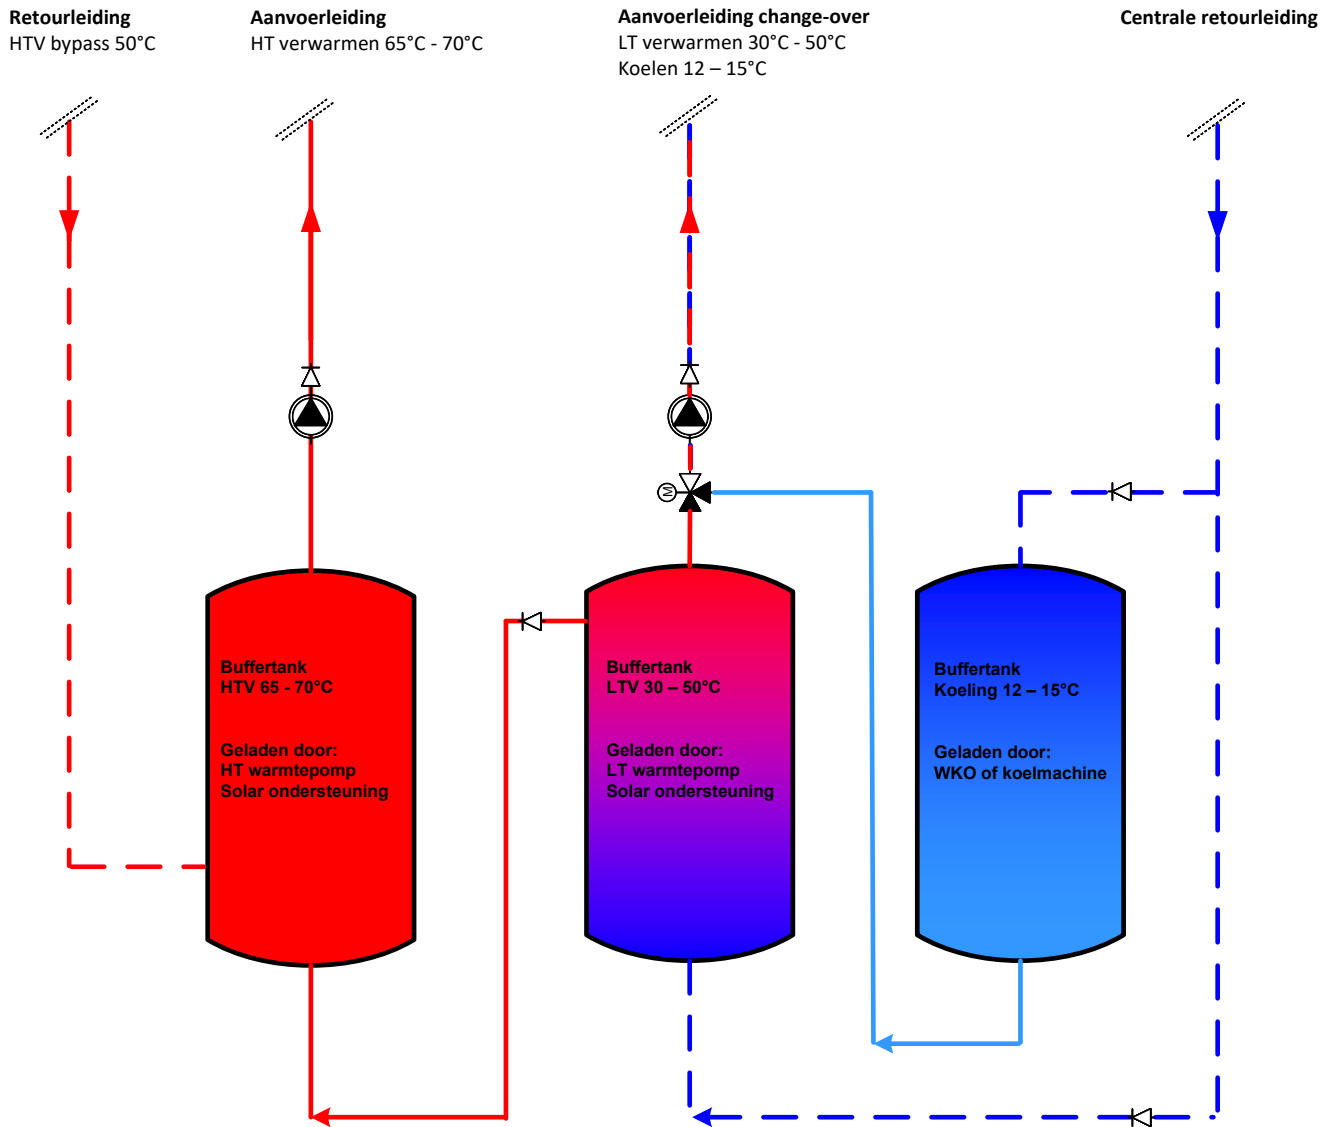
**Retourleiding**
HTV bypass 50°C

**Aanvoerleiding**
HT verwarmen 65°C - 70°C

**Aanvoerleiding change-over**
LT verwarmen 30°C - 50°C
Koelen 12 – 15°C

**Centrale retourleiding**

M

Buffertank
HTV 65 - 70°C

Geladen door:
HT warmtepomp
Solar ondersteuning

Buffertank
LTV 30 – 50°C

Geladen door:
LT warmtepomp
Solar ondersteuning

Buffertank
Koeling 12 – 15°C

Geladen door:
WKO of koelmachine